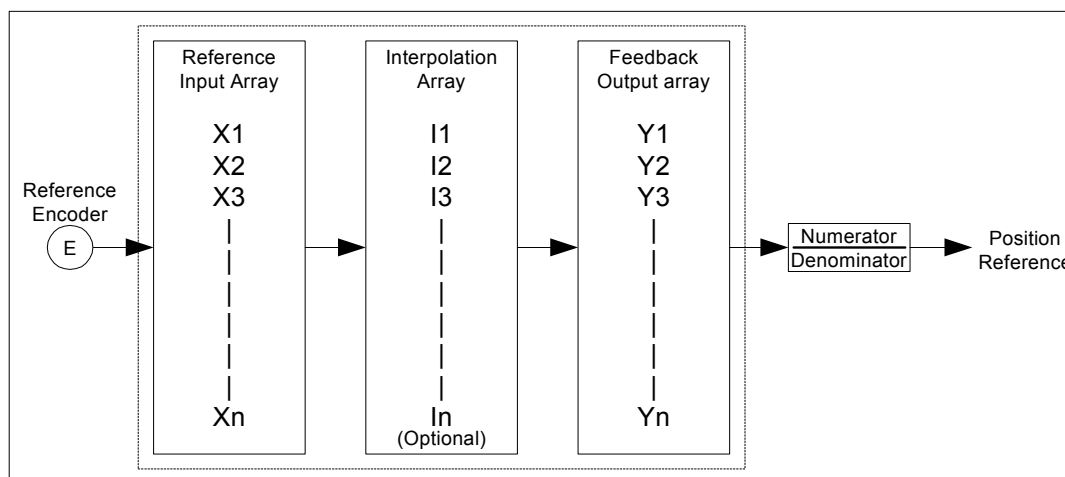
Reference Encoder

E

Reference Input Array

X1
X2
X3
|
|
|
|
|
|
Xn

Interpolation Array

I1
I2
I3
|
|
|
|
|
|
In
(Optional)

Feedback Output array

Y1
Y2
Y3
|
|
|
|
|
|
Yn

$\frac{\text{Numerator}}{\text{Denominator}}$

Position Reference